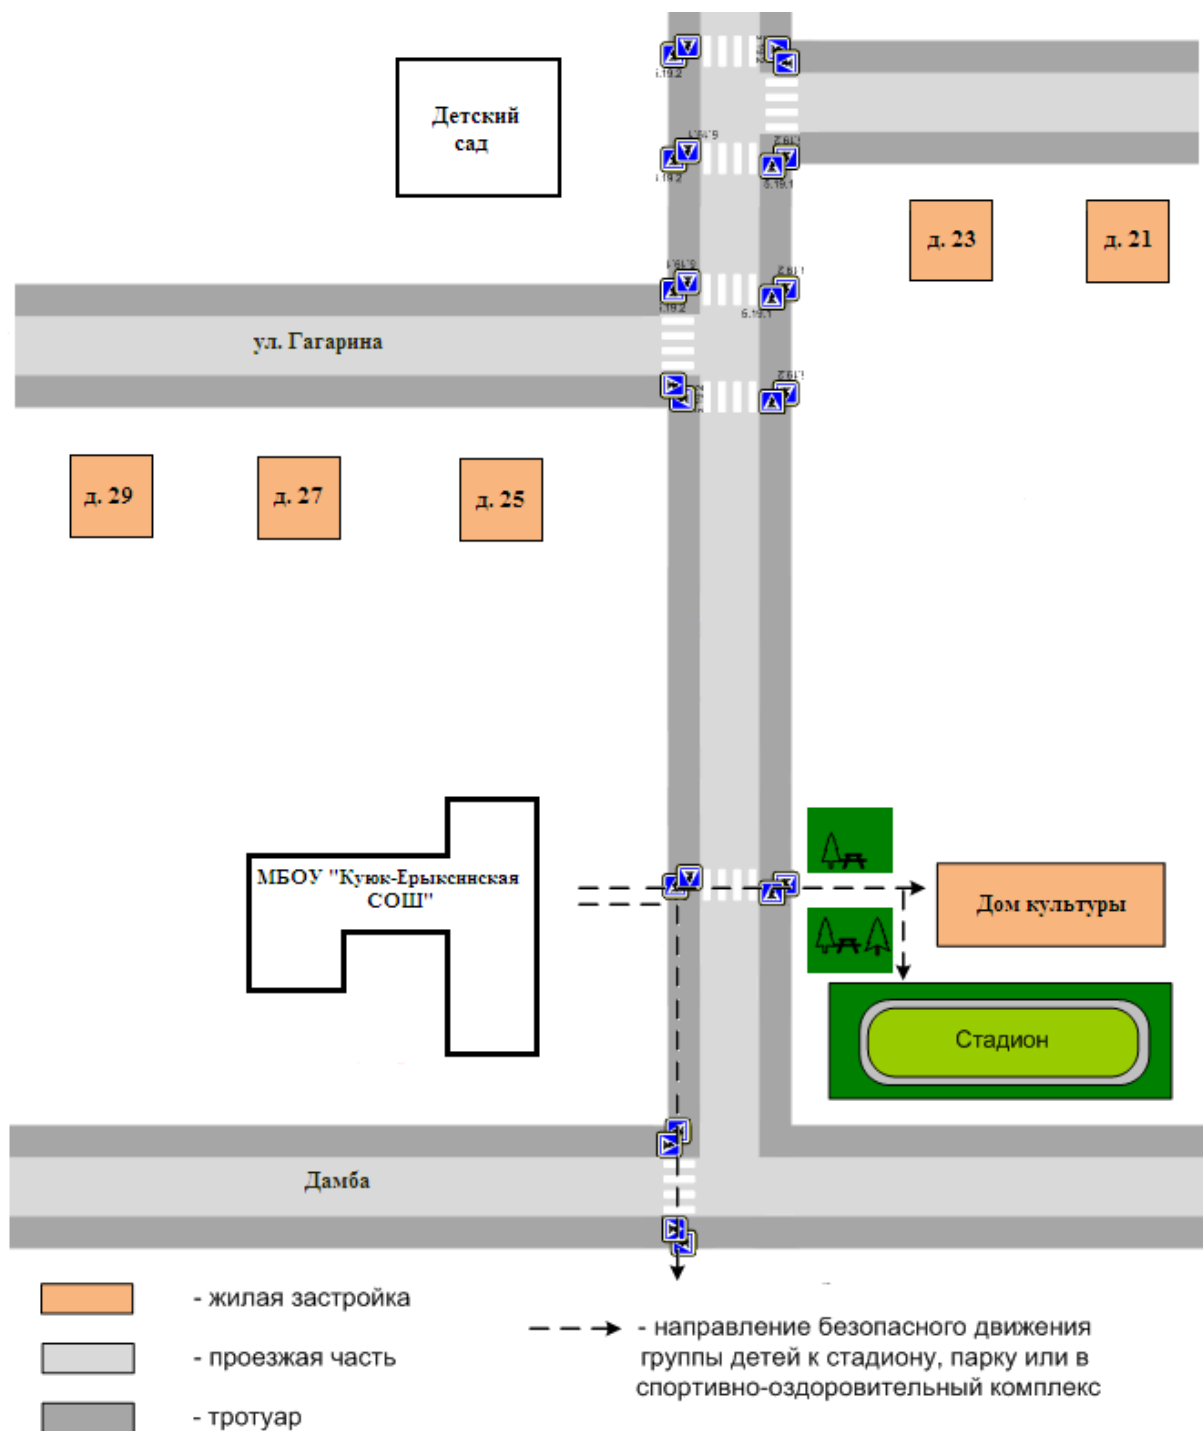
Детский сад

5.19.2
5.19.2
5.19.1
5.19.2
5.19.1

д. 23
д. 21

ул. Гагарина

д. 29
д. 27
д. 25

МБОУ "Куюк-Ерыксинская СОШ"

Дом культуры

Стадион

Дамба

- жилая застройка
- проезжая часть
- тротуар

- направление безопасного движения группы детей к стадиону, парку или в спортивно-оздоровительный комплекс